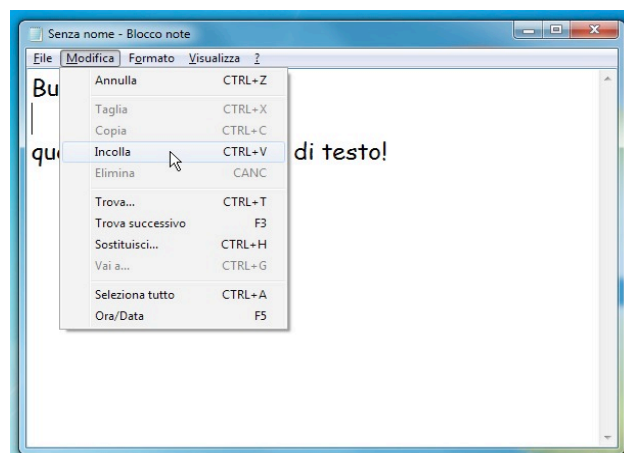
Senza nome - Blocco note

File Modifica Formato Visualizza ?

Annulla CTRL+Z
Taglia CTRL+X
Copia CTRL+C
Incolla CTRL+V
Elimina CANC
Trova... CTRL+T
Trova successivo F3
Sostituisci... CTRL+H
Vai a... CTRL+G
Seleziona tutto CTRL+A
Ora/Data F5

Bu

qu di testo!